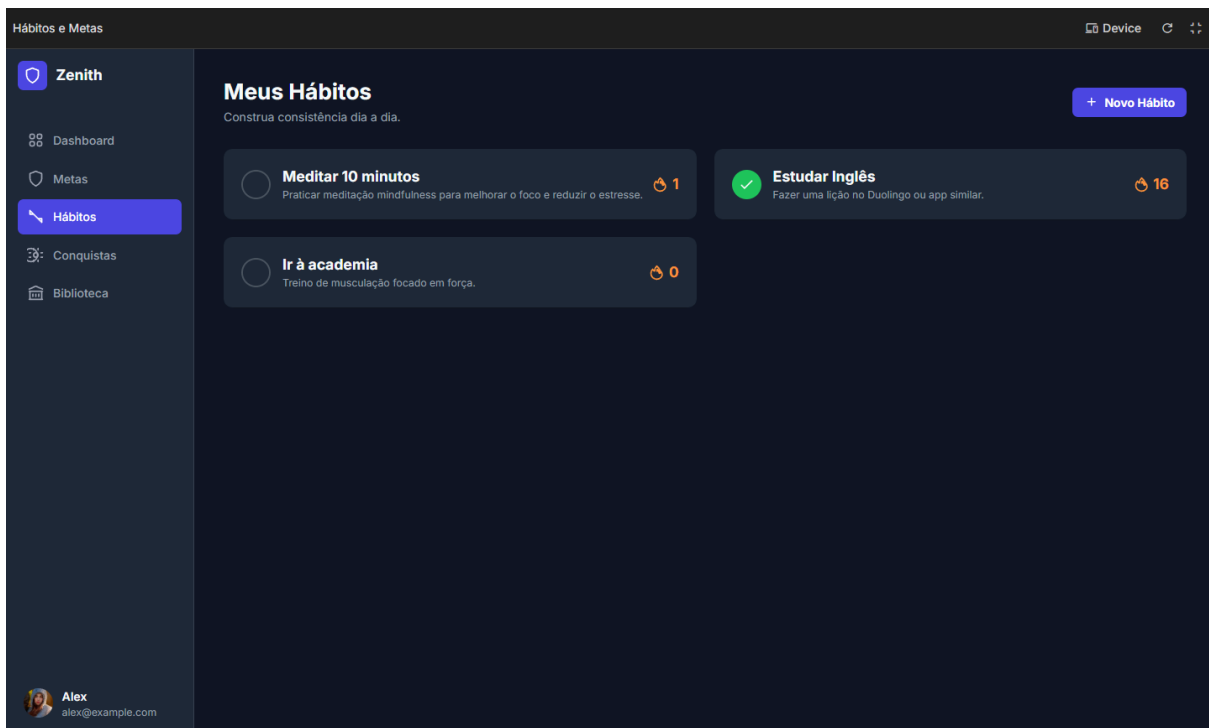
Hábitos e Metas

Device

Zenith

Dashboard

Metas

Hábitos

Conquistas

Biblioteca

Alex
alex@example.com

Meus Hábitos
Construa consistência dia a dia.

+ Novo Hábito

Meditar 10 minutos
Praticar meditação mindfulness para melhorar o foco e reduzir o estresse.
1

Estudar Inglês
Fazer uma lição no Duolingo ou app similar.
16

Ir à academia
Treino de musculação focado em força.
0